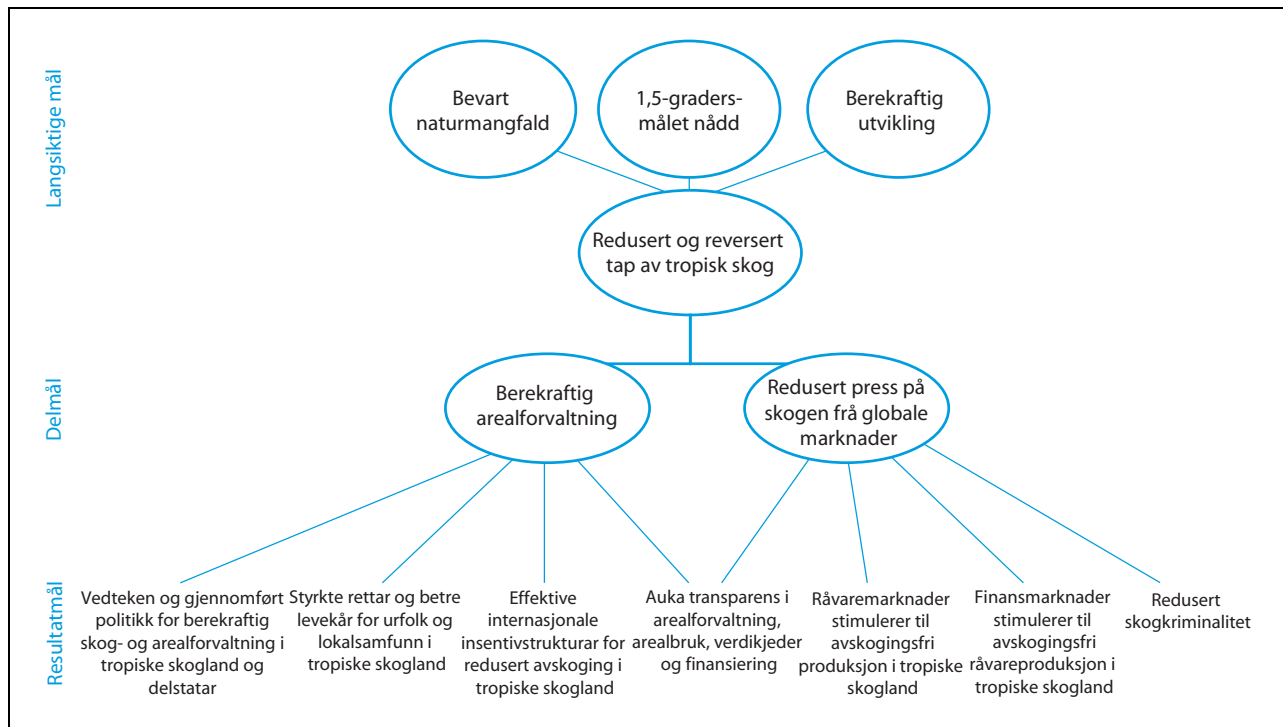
Langsiktige mål

Bevart naturmangfald

1,5-gradersmålet nådd

Berekraftig utvikling

Redusert og reversert tap av tropisk skog

Delmål

Berekraftig arealforvaltning

Redusert press på skogen frå globale marknader

Resultatmål

Vedteken og gjennomført politikk for berekraftig skog- og arealforvaltning i tropiske skogland og delstatar

Styrkte rettar og betre levekår for urfolk og lokalsamfunn i tropiske skogland

Effektive internasjonale insentivstrukturar for redusert avskoging i tropiske skogland

Auka transparens i arealforvaltning, arealbruk, verdikjeder og finansiering

Råvaremarknader stimulerer til avskogingsfri produksjon i tropiske skogland

Finansmarknader stimulerer til avskogingsfri råvareproduksjon i tropiske skogland

Redusert skogkriminalitet